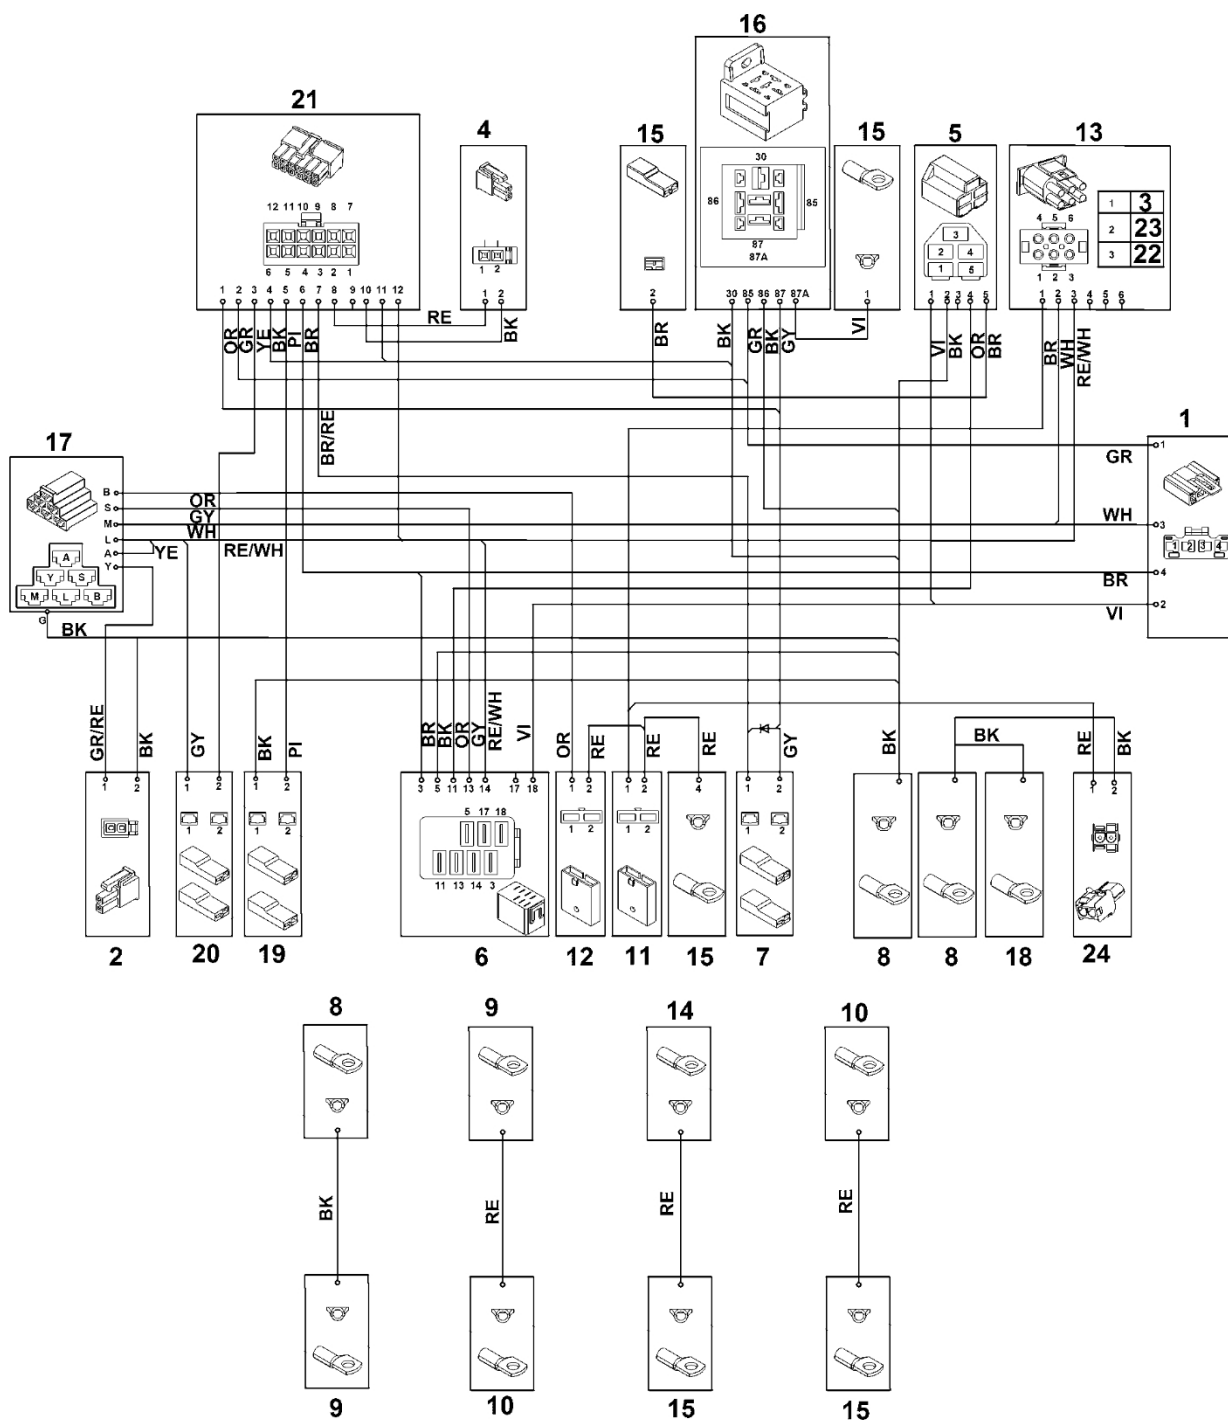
16

21

4

15

15

5

13

30
86
85
87
87A

12 11 10 9 8 7
6 5 4 3 2 1

1 2

1 2 3 4 5 6 7 8 9 10 11 12

RE

1 2

BK

2

BR

30 85 86 87 87A

1

3
2 4
1 5

4 5 6
1 2 3

| 1 | 3 |
|---|---|
| 2 | 23 |
| 3 | 22 |

1 2 3 4 5

1 2 3 4 5 6

OR GR YE BK PI BR

BK GR BK GY

VI

VI BK OR BR

BR WH RE/WH

BR/RE

17

B
S
M
L
A
Y
G

OR
GY
WH
YE
RE/WH

A
Y S
M L B

BK

1

GR
WH
BR
VI

1
3
4
2

1 2 3 4

GR/RE BK

GY

BK PI

BR BK BK OR GY RE/WH VI

OR RE

RE RE

GY

BK

BK

RE BK

1 2

1 2

1 2

3 5 11 13 14 17 18

5 17 18
11 13 14 3

1 2
1 2

1 2
1 2

4

1 2
1 2

1 2

2

20

19

6

12

11

15

7

8

8

18

24

8

9

14

10

BK

RE

RE

RE

9

10

15

15